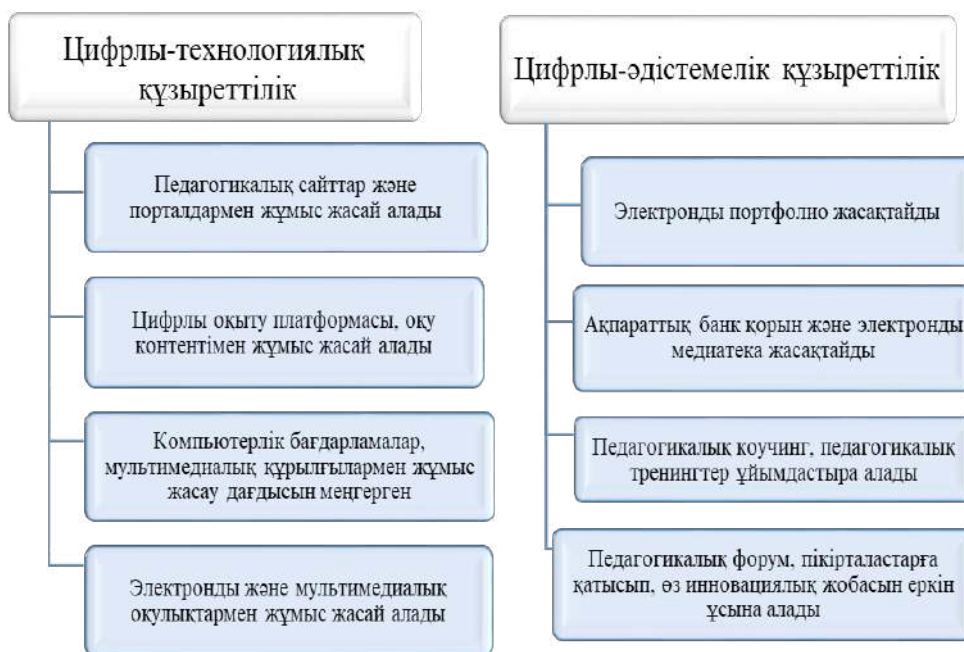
Цифрлы-технологиялық құзыреттілік

Педагогикалық сайттар және порталдармен жұмыс жасай алады

Цифрлы оқыту платформасы, оқу контентімен жұмыс жасай алады

Компьютерлік бағдарламалар, мультимедиалық құрылғылармен жұмыс жасау дағдысын меңгерген

Электронды және мультимедиалық оқулықтармен жұмыс жасай алады

Цифрлы-әдістемелік құзыреттілік

Электронды портфолио жасақтайды

Ақпараттық банк қорын және электронды медиатека жасақтайды

Педагогикалық коучинг, педагогикалық тренингтер ұйымдастыра алады

Педагогикалық форум, пікірталастарға қатысып, өз инновациялық жобасын еркін ұсына алады